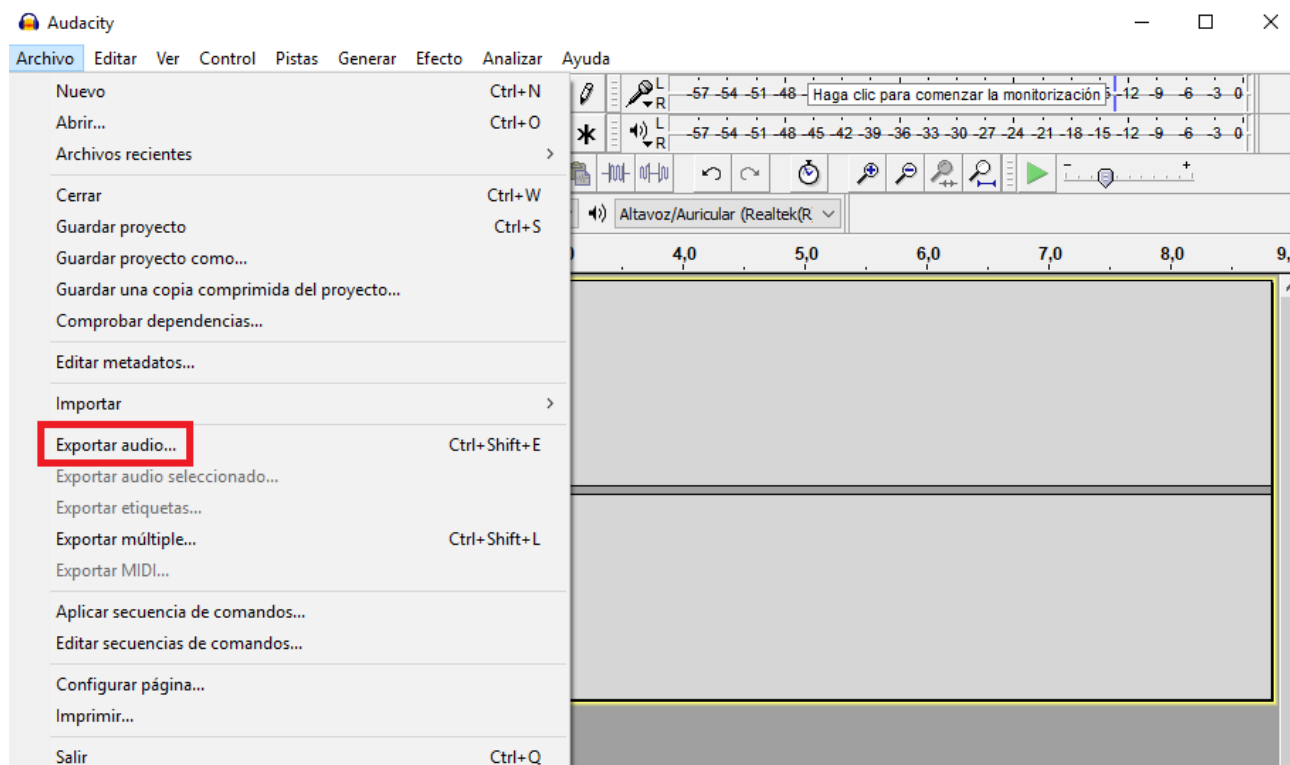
Audacity

Archivo Editar Ver Control Pistas Generar Efecto Analizar Ayuda

Nuevo Ctrl+N
Abrir... Ctrl+O
Archivos recientes

Cerrar Ctrl+W
Guardar proyecto Ctrl+S
Guardar proyecto como...
Guardar una copia comprimida del proyecto...
Comprobar dependencias...

Editar metadatos...

Importar

Exportar audio... Ctrl+Shift+E
Exportar audio seleccionado...
Exportar etiquetas...
Exportar múltiple... Ctrl+Shift+L
Exportar MIDI...

Aplicar secuencia de comandos...
Editar secuencias de comandos...

Configurar página...
Imprimir...

Salir Ctrl+Q

L R -57 -54 -51 -48 Haga clic para comenzar la monitorización -12 -9 -6 -3 0
L R -57 -54 -51 -48 -45 -42 -39 -36 -33 -30 -27 -24 -21 -18 -15 -12 -9 -6 -3 0

Altavoz/Auricular (Realtek(R

4,0 5,0 6,0 7,0 8,0 9,